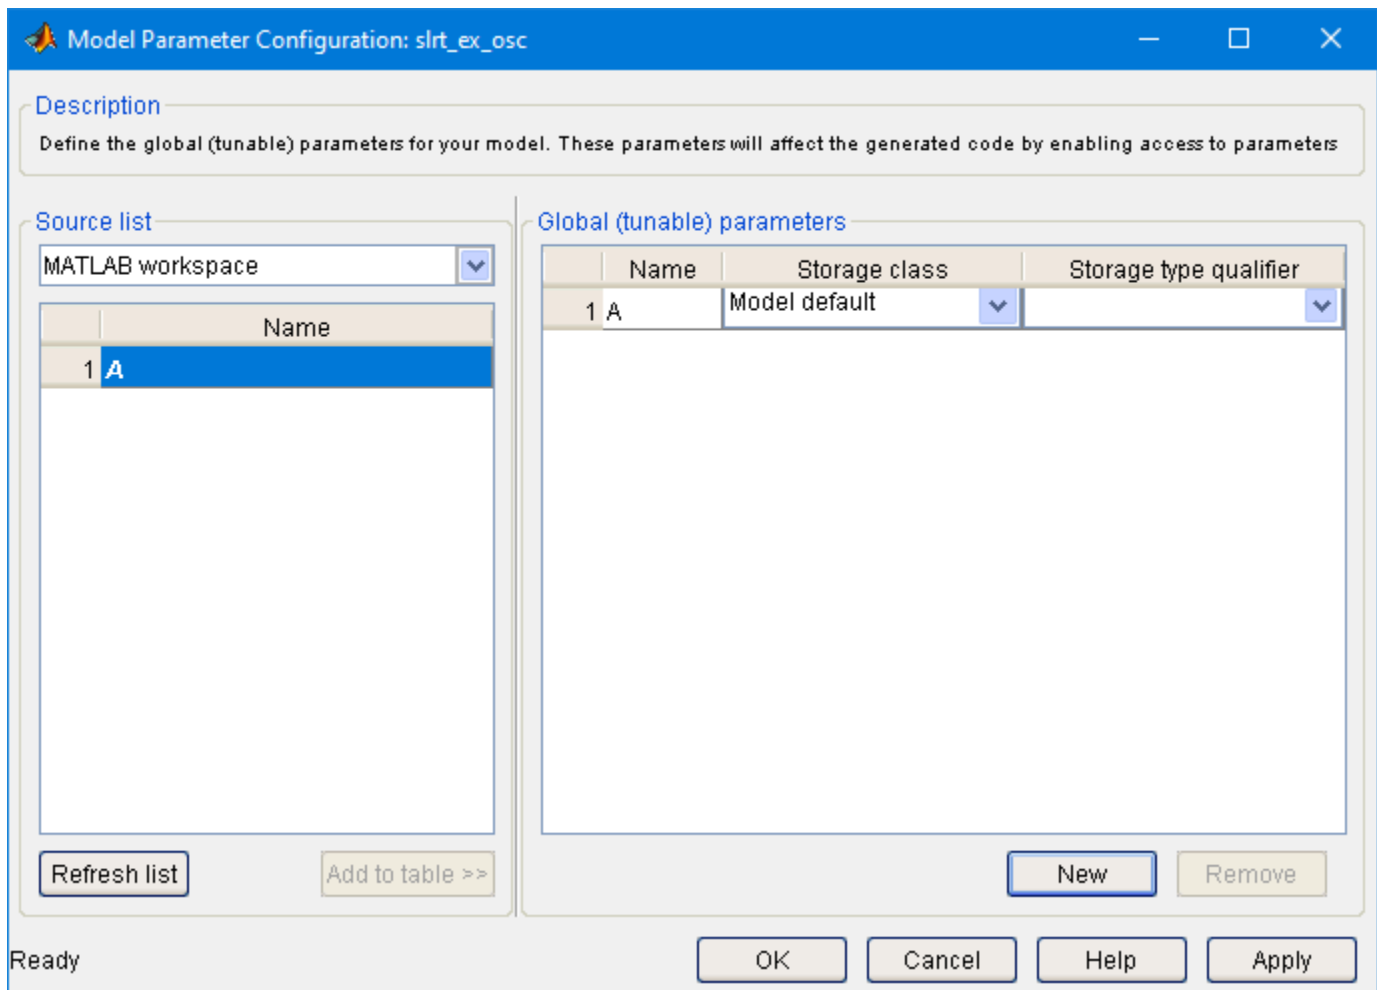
Model Parameter Configuration: slrt_ex_osc

Description

Define the global (tunable) parameters for your model. These parameters will affect the generated code by enabling access to parameters

Source list

MATLAB workspace

| | Name |
|---|---|
| 1 | A |

Refresh list

Add to table >>

Global (tunable) parameters

| | Name | Storage class | Storage type qualifier |
|---|---|---|---|
| 1 | A | Model default | |

New

Remove

Ready

OK

Cancel

Help

Apply